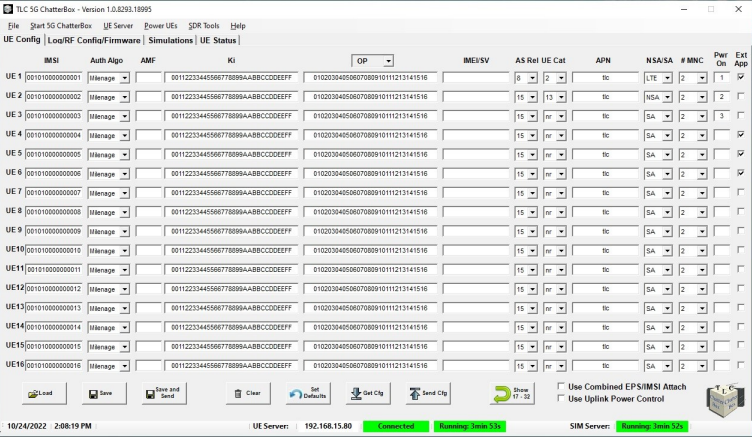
TLC 5G ChatterBox - Version 1.0.8293.18995

File Start 5G ChatterBox UI Server Power UEs SDR Tools Help

UE Config | Log/RF Config/Firmware | Simulations | UE Status

| | IMSI | Auth Algo | AMF | Ki | OP | IMEI/SV | AS Rel | UE Cat | APN | NSA/SA | # MNC | Pwr On | Ext App |
|---|---|---|---|---|---|---|---|---|---|---|---|---|---|
| UE 1 | 001010000000001 | Milenage | | 00112233445566778899AABBCCDDEEFF | 0102030405060708091011121314151​6 | | 8 | 2 | tlc | LTE | 2 | 1 | ☑ |
| UE 2 | 001010000000002 | Milenage | | 00112233445566778899AABBCCDDEEFF | 0102030405060708091011121314151​6 | | 15 | 13 | tlc | NSA | 2 | 2 | ☐ |
| UE 3 | 001010000000003 | Milenage | | 00112233445566778899AABBCCDDEEFF | 0102030405060708091011121314151​6 | | 15 | nr | tlc | SA | 2 | 3 | ☐ |
| UE 4 | 001010000000004 | Milenage | | 00112233445566778899AABBCCDDEEFF | 0102030405060708091011121314151​6 | | 15 | nr | tlc | SA | 2 | | ☑ |
| UE 5 | 001010000000005 | Milenage | | 00112233445566778899AABBCCDDEEFF | 0102030405060708091011121314151​6 | | 15 | nr | tlc | SA | 2 | | ☑ |
| UE 6 | 001010000000006 | Milenage | | 00112233445566778899AABBCCDDEEFF | 0102030405060708091011121314151​6 | | 15 | nr | tlc | SA | 2 | | ☑ |
| UE 7 | 001010000000007 | Milenage | | 00112233445566778899AABBCCDDEEFF | 0102030405060708091011121314151​6 | | 15 | nr | tlc | SA | 2 | | ☐ |
| UE 8 | 001010000000008 | Milenage | | 00112233445566778899AABBCCDDEEFF | 0102030405060708091011121314151​6 | | 15 | nr | tlc | SA | 2 | | ☐ |
| UE 9 | 001010000000009 | Milenage | | 00112233445566778899AABBCCDDEEFF | 0102030405060708091011121314151​6 | | 15 | nr | tlc | SA | 2 | | ☐ |
| UE10 | 001010000000010 | Milenage | | 00112233445566778899AABBCCDDEEFF | 0102030405060708091011121314151​6 | | 15 | nr | tlc | SA | 2 | | ☐ |
| UE11 | 001010000000011 | Milenage | | 00112233445566778899AABBCCDDEEFF | 0102030405060708091011121314151​6 | | 15 | nr | tlc | SA | 2 | | ☐ |
| UE12 | 001010000000012 | Milenage | | 00112233445566778899AABBCCDDEEFF | 0102030405060708091011121314151​6 | | 15 | nr | tlc | SA | 2 | | ☐ |
| UE13 | 001010000000013 | Milenage | | 00112233445566778899AABBCCDDEEFF | 0102030405060708091011121314151​6 | | 15 | nr | tlc | SA | 2 | | ☐ |
| UE14 | 001010000000014 | Milenage | | 00112233445566778899AABBCCDDEEFF | 0102030405060708091011121314151​6 | | 15 | nr | tlc | SA | 2 | | ☐ |
| UE15 | 001010000000015 | Milenage | | 00112233445566778899AABBCCDDEEFF | 0102030405060708091011121314151​6 | | 15 | nr | tlc | SA | 2 | | ☐ |
| UE16 | 001010000000016 | Milenage | | 00112233445566778899AABBCCDDEEFF | 0102030405060708091011121314151​6 | | 15 | nr | tlc | SA | 2 | | ☐ |

Load | Save | Save and Send | Clear | Set Defaults | Get Cfg | Send Cfg | Show 17 - 32

Use Combined EPS/IMSI Attach
Use Uplink Power Control

10/24/2022 | 2:08:19 PM | UE Server: 192.168.15.80 | Connected | Running: 3min 53s | SIM Server: Running: 3min 52s